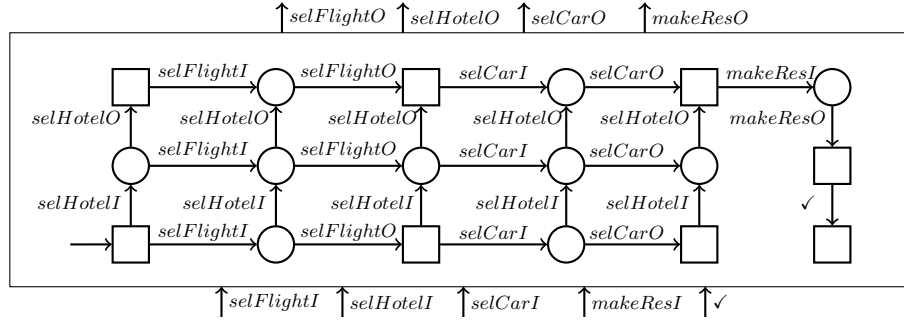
$selFlightO$ $selHotelO$ $selCarO$ $makeResO$

$selFlightI$ $selFlightO$ $selCarI$ $selCarO$ $makeResI$

$selHotelO$ $selHotelO$ $selHotelO$ $selHotelO$ $selHotelO$ $makeResO$

$selFlightI$ $selFlightO$ $selCarI$ $selCarO$

$selHotelI$ $selHotelI$ $selHotelI$ $selHotelI$ $selHotelI$ ✓

$selFlightI$ $selFlightO$ $selCarI$ $selCarO$

$selFlightI$ $selHotelI$ $selCarI$ $makeResI$ ✓